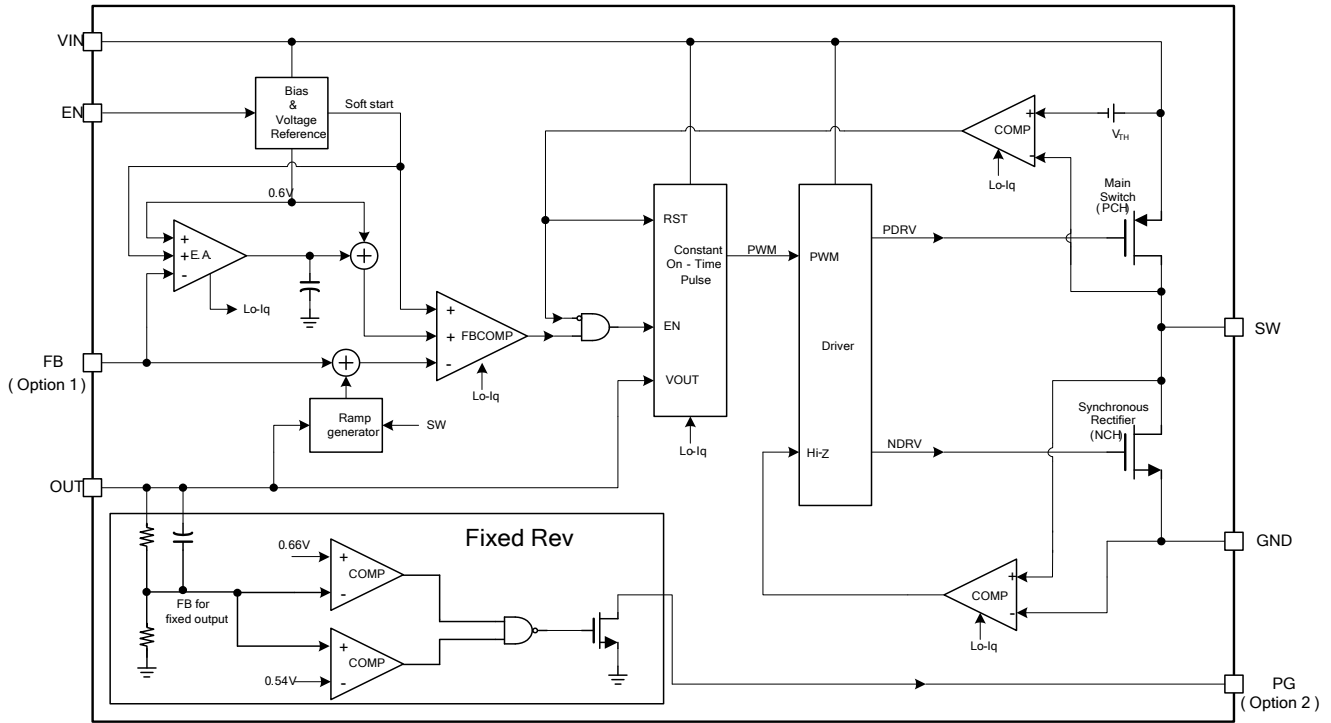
VIN

EN

Bias & Voltage Reference

Soft start

0.6V

+
+ E.A
-

Lo-Iq

+
+ FBCOMP
-

Lo-Iq

FB
( Option 1 )

Ramp generator

SW

OUT

RST

Constant On - Time Pulse

EN

VOUT

Lo-Iq

PWM

PWM

Driver

Hi-Z

PDRV

NDRV

+
COMP
-

$V_{TH}$

Lo-Iq

Main Switch ( PCH )

SW

Synchronous Rectifier (NCH)

GND

+
COMP
-

Lo-Iq

Fixed Rev

0.66V

+
COMP
-

FB for fixed output

+
COMP
-

0.54V

PG
( Option 2 )